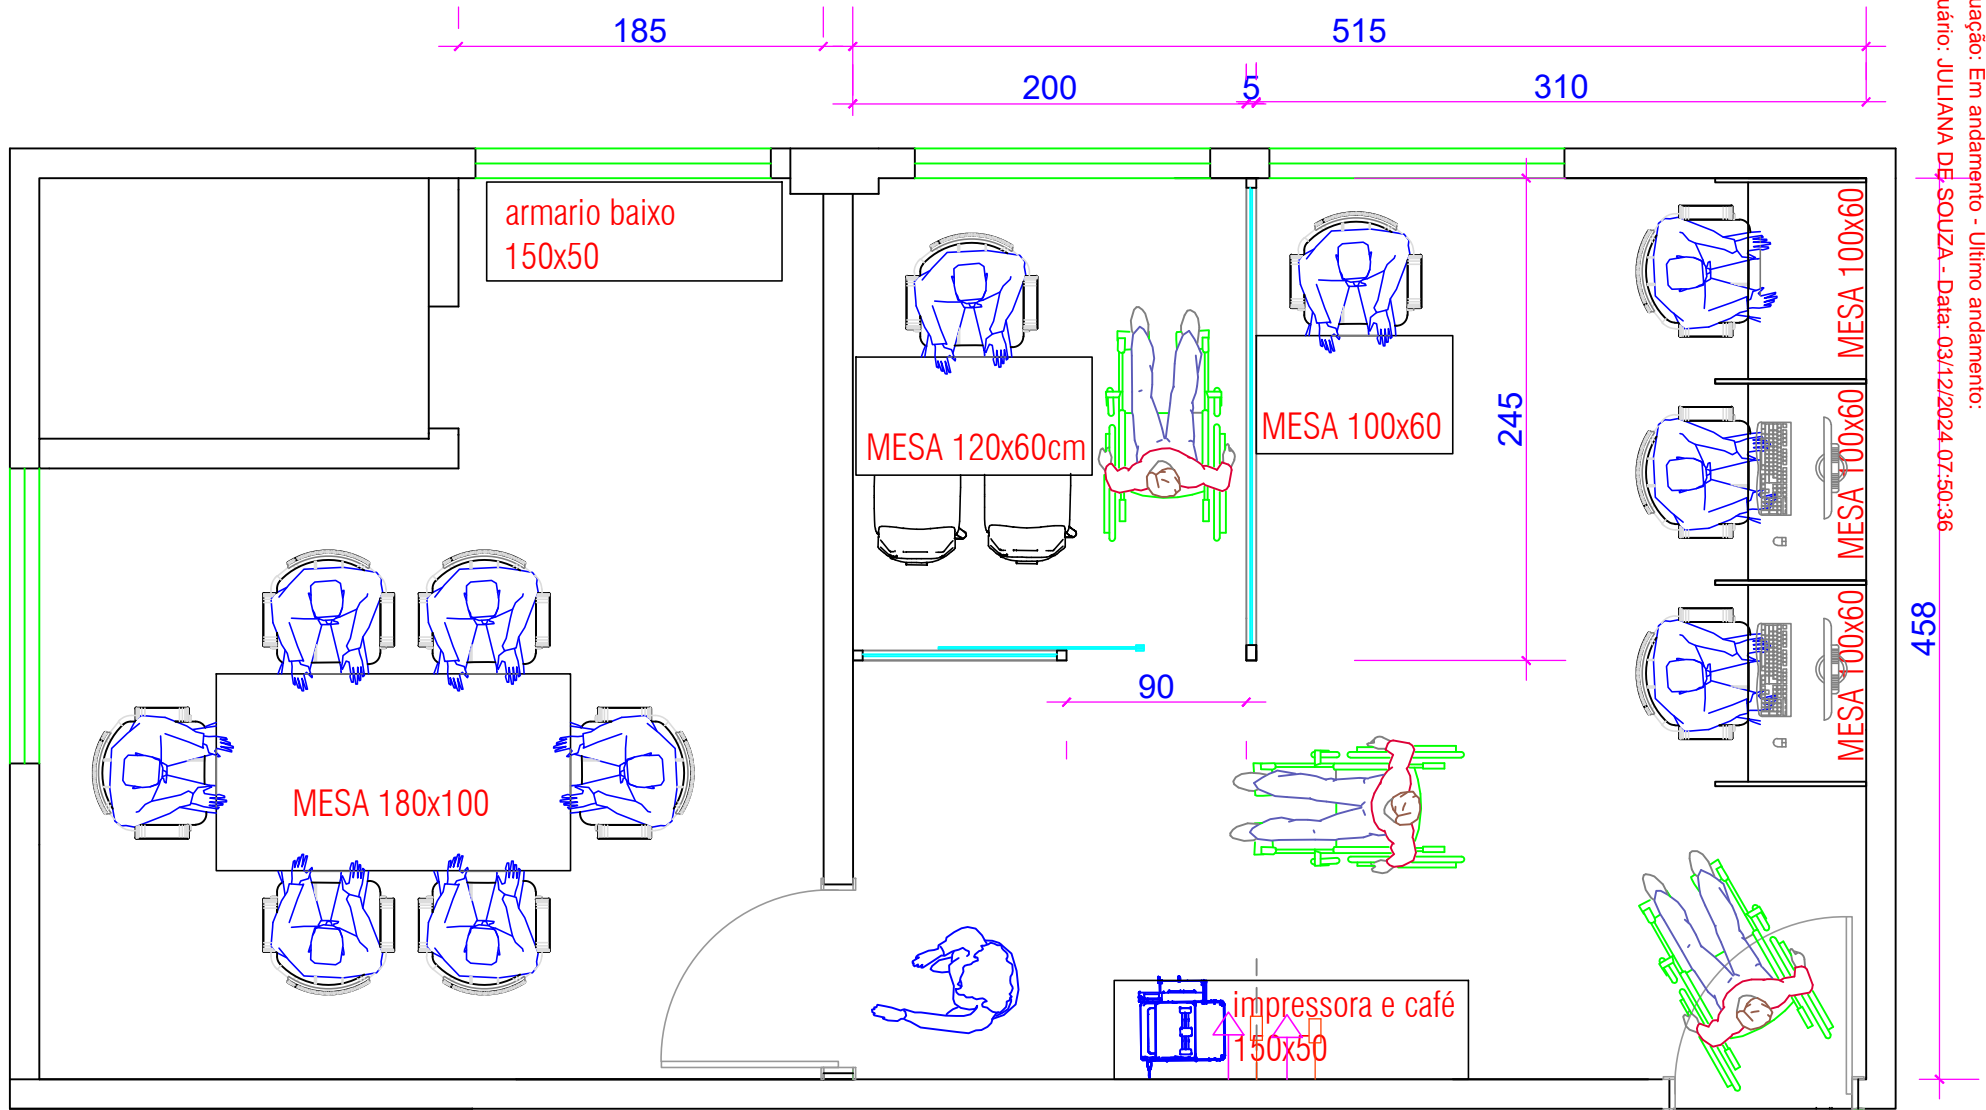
185

515

200

5

310

armario baixo
150x50

MESA 120x60cm

MESA 100x60

245

MESA 100x60

MESA 100x60

MESA 100x60

458

90

MESA 180x100

impressora e café
150x50

uação: Em andamento - Último andamento:
uário: JULIANA DE SOUZA - Data: 03/12/2024 07:50:36